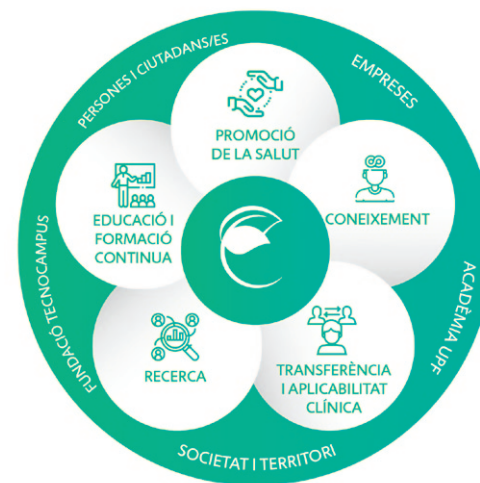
PERSONES I CIUTADANS/ES

EMPRESES

ACADÈMIA UPF

SOCIETAT I TERRITORI

FUNDACIÓ TECNOCAMPUS

PROMOCIÓ DE LA SALUT

CONEIXEMENT

TRANSFERÈNCIA I APLICABILITAT CLÍNICA

RECERCA

EDUCACIÓ I FORMACIÓ CONTINUA